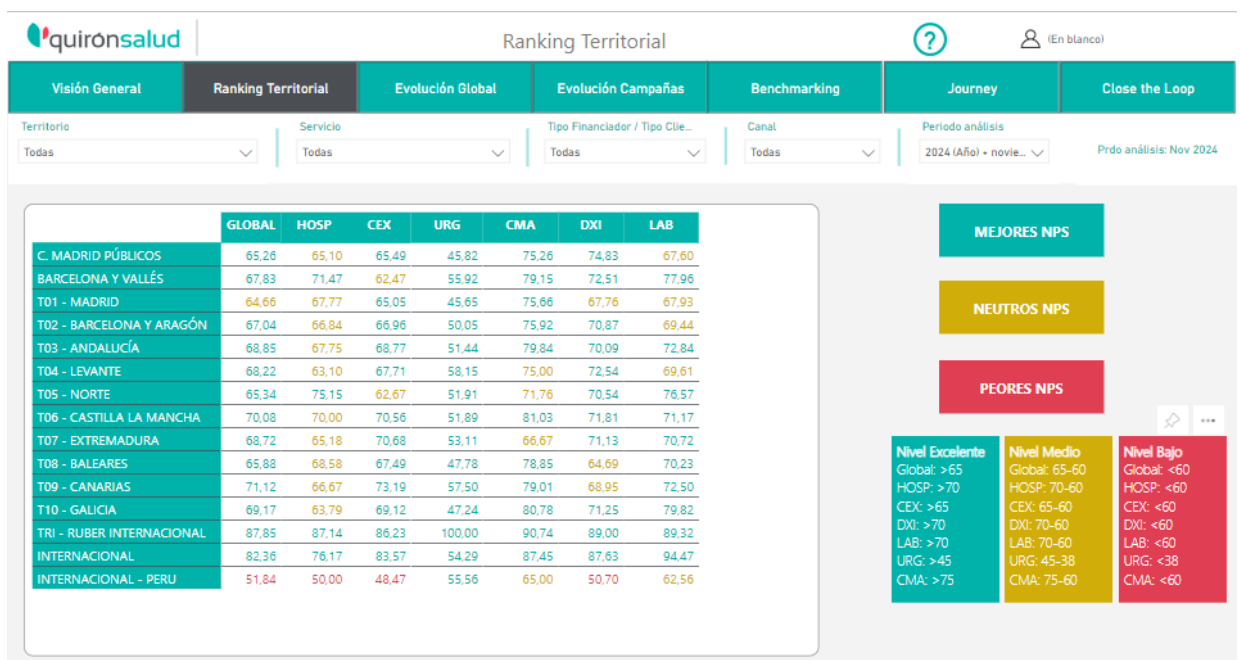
quirónsalud

Ranking Territorial

?

(En blanco)

Visión General | Ranking Territorial | Evolución Global | Evolución Campañas | Benchmarking | Journey | Close the Loop

Territorio
Todas

Servicio
Todas

Tipo Financiador / Tipo Clie...
Todas

Canal
Todas

Periodo análisis
2024 (Año) + novie...

Prdo análisis: Nov 2024

| | GLOBAL | HOSP | CEX | URG | CMA | DXI | LAB |
|---|---|---|---|---|---|---|---|
| C. MADRID PÚBLICOS | 65,26 | 65,10 | 65,49 | 45,82 | 75,26 | 74,83 | 67,60 |
| BARCELONA Y VALLÉS | 67,83 | 71,47 | 62,47 | 55,92 | 79,15 | 72,51 | 77,96 |
| T01 - MADRID | 64,66 | 67,77 | 65,05 | 45,65 | 75,66 | 67,76 | 67,93 |
| T02 - BARCELONA Y ARAGÓN | 67,04 | 66,84 | 66,96 | 50,05 | 75,92 | 70,87 | 69,44 |
| T03 - ANDALUCÍA | 68,85 | 67,75 | 68,77 | 51,44 | 79,84 | 70,09 | 72,84 |
| T04 - LEVANTE | 68,22 | 63,10 | 67,71 | 58,15 | 75,00 | 72,54 | 69,61 |
| T05 - NORTE | 65,34 | 75,15 | 62,67 | 51,91 | 71,76 | 70,54 | 76,57 |
| T06 - CASTILLA LA MANCHA | 70,08 | 70,00 | 70,56 | 51,89 | 81,03 | 71,81 | 71,17 |
| T07 - EXTREMADURA | 68,72 | 65,18 | 70,68 | 53,11 | 66,67 | 71,13 | 70,72 |
| T08 - BALEARES | 65,88 | 68,58 | 67,49 | 47,78 | 78,85 | 64,69 | 70,23 |
| T09 - CANARIAS | 71,12 | 66,67 | 73,19 | 57,50 | 79,01 | 68,95 | 72,50 |
| T10 - GALICIA | 69,17 | 63,79 | 69,12 | 47,24 | 80,78 | 71,25 | 79,82 |
| TRI - RUBER INTERNACIONAL | 87,85 | 87,14 | 86,23 | 100,00 | 90,74 | 89,00 | 89,32 |
| INTERNACIONAL | 82,36 | 76,17 | 83,57 | 54,29 | 87,45 | 87,63 | 94,47 |
| INTERNACIONAL - PERU | 51,84 | 50,00 | 48,47 | 55,56 | 65,00 | 50,70 | 62,56 |

MEJORES NPS

NEUTROS NPS

PEORES NPS

Nivel Excelente
Global: >65
HOSP: >70
CEX: >65
DXI: >70
LAB: >70
URG: >45
CMA: >75

Nivel Medio
Global: 65-60
HOSP: 70-60
CEX: 65-60
DXI: 70-60
LAB: 70-60
URG: 45-38
CMA: 75-60

Nivel Bajo
Global: <60
HOSP: <60
CEX: <60
DXI: <60
LAB: <60
URG: <38
CMA: <60